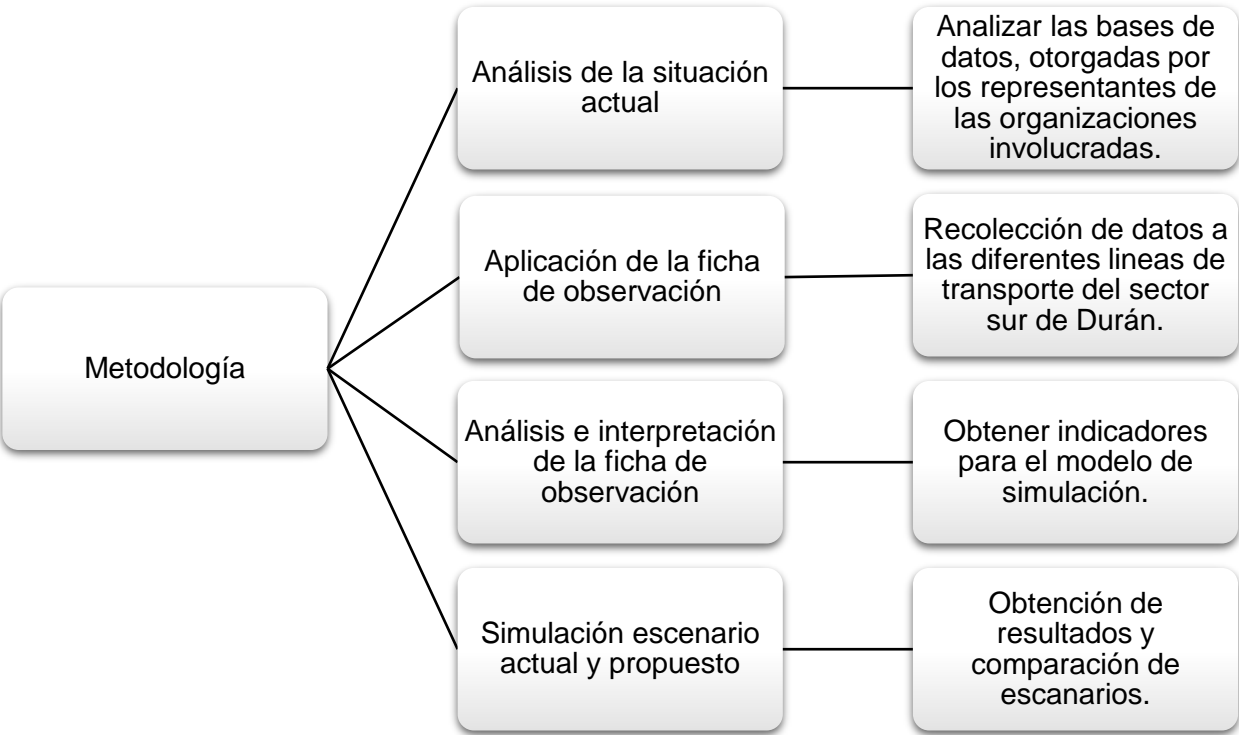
Metodología

Análisis de la situación actual

Analizar las bases de datos, otorgadas por los representantes de las organizaciones involucradas.

Aplicación de la ficha de observación

Recolección de datos a las diferentes lineas de transporte del sector sur de Durán.

Análisis e interpretación de la ficha de observación

Obtener indicadores para el modelo de simulación.

Simulación escenario actual y propuesto

Obtención de resultados y comparación de escanarios.